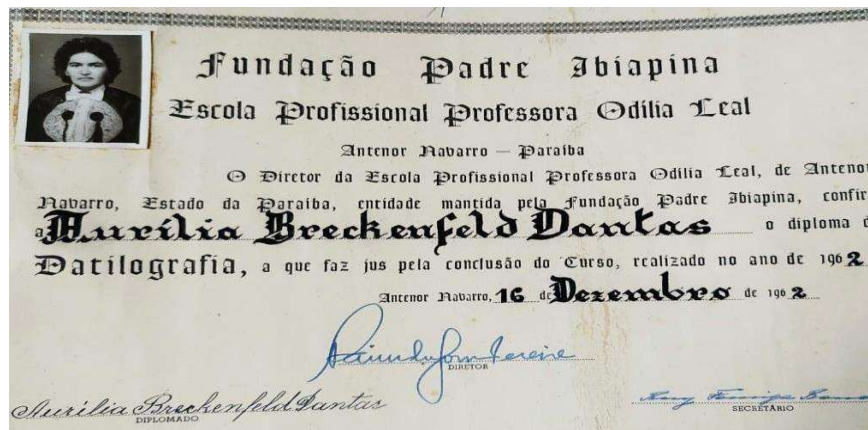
Fundação Padre Ibiapina
Escola Profissional Professora Odília Leal

Antenor Navarro — Paraíba

O Diretor da Escola Profissional Professora Odília Leal, de Antenor Navarro, Estado da Paraíba, entidade mantida pela Fundação Padre Ibiapina, confir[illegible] a Aurília Breckenfeld Dantas o diploma d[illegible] Datilografia, a que faz jus pela conclusão do Curso, realizado no ano de 1962.

Antenor Navarro, 16 de Dezembro de 1962.

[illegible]
DIRETOR

Aurilia Breckenfeld Dantas
DIPLOMADO

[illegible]
SECRETÁRIO